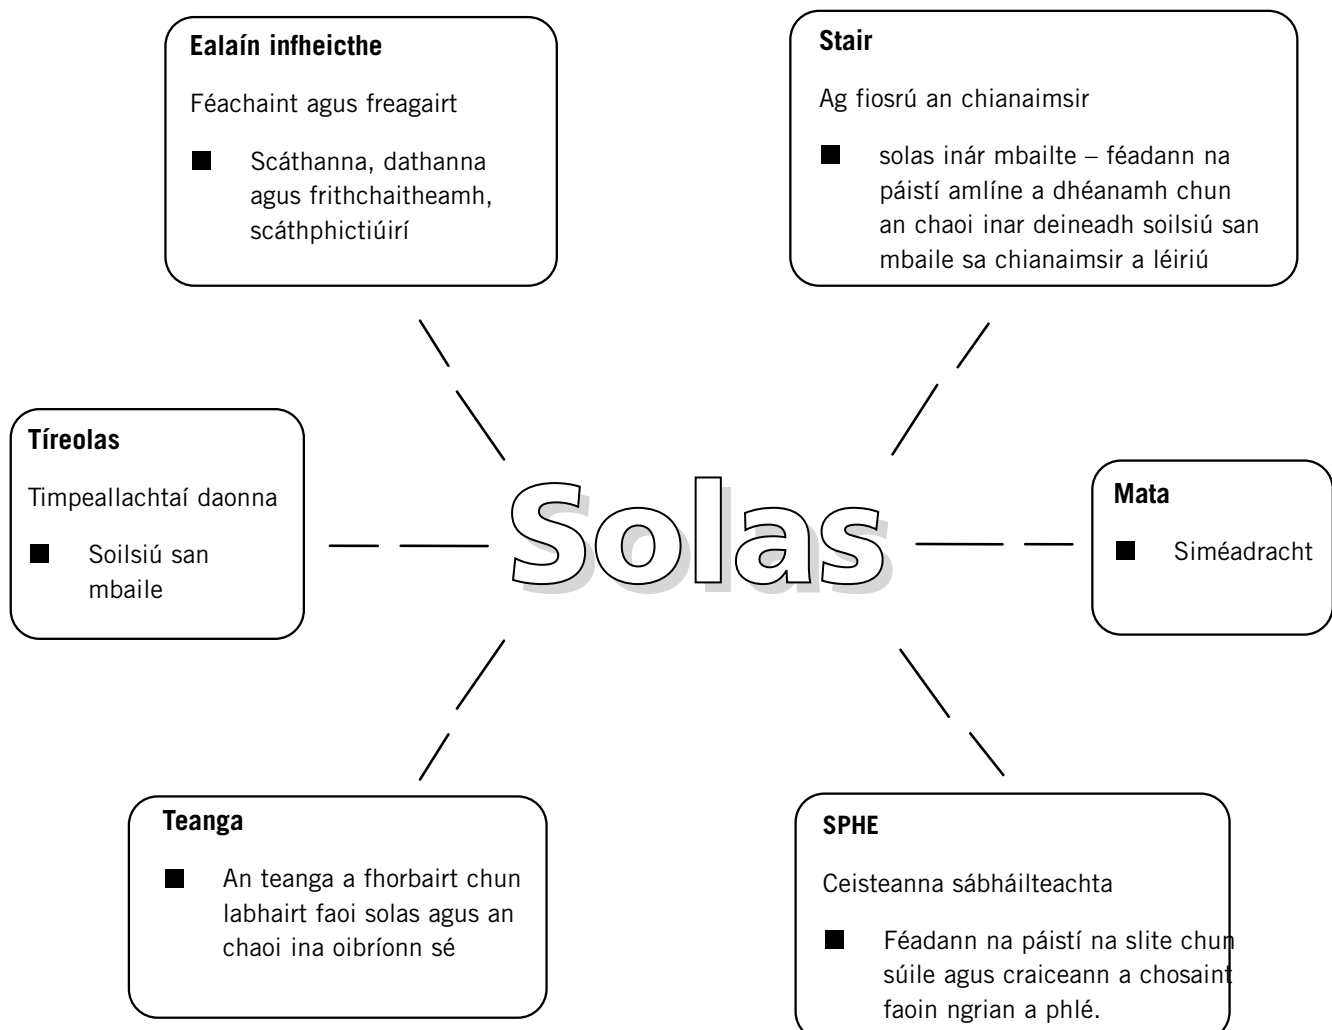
**Ealaín infheicthe**

Féachaint agus freagairt

■ Scáthanna, dathanna agus frithchaitheamh, scáthphictiúirí

**Stair**

Ag fiosrú an chianaimsir

■ solas inár mbailte – féadann na páistí amlíne a dhéanamh chun an chaoi inar deineadh soilsiú san mbaile sa chianaimsir a léiriú

**Tíreolas**

Timpeallachtaí daonna

■ Soilsiú san mbaile

Solas

**Mata**

■ Siméadracht

**Teanga**

■ An teanga a fhorbairt chun labhairt faoi solas agus an chaoi ina oibríonn sé

**SPHE**

Ceisteanna sábháilteachta

■ Féadann na páistí na slite chun súile agus craiceann a chosaint faoin ngrian a phlé.